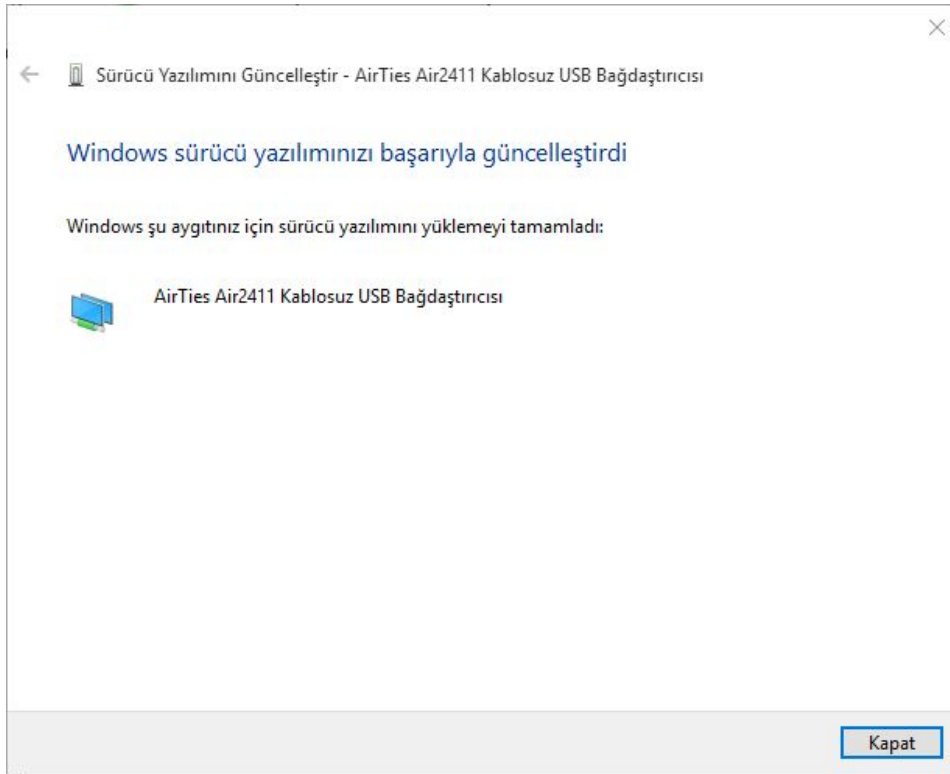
Sürücü Yazılımını Güncelleştir - AirTies Air2411 Kablosuz USB Bağdaştırıcısı

Windows sürücü yazılımınızı başarıyla güncelleştirdi

Windows şu aygıtınız için sürücü yazılımını yüklemeyi tamamladı:

AirTies Air2411 Kablosuz USB Bağdaştırıcısı

Kapat